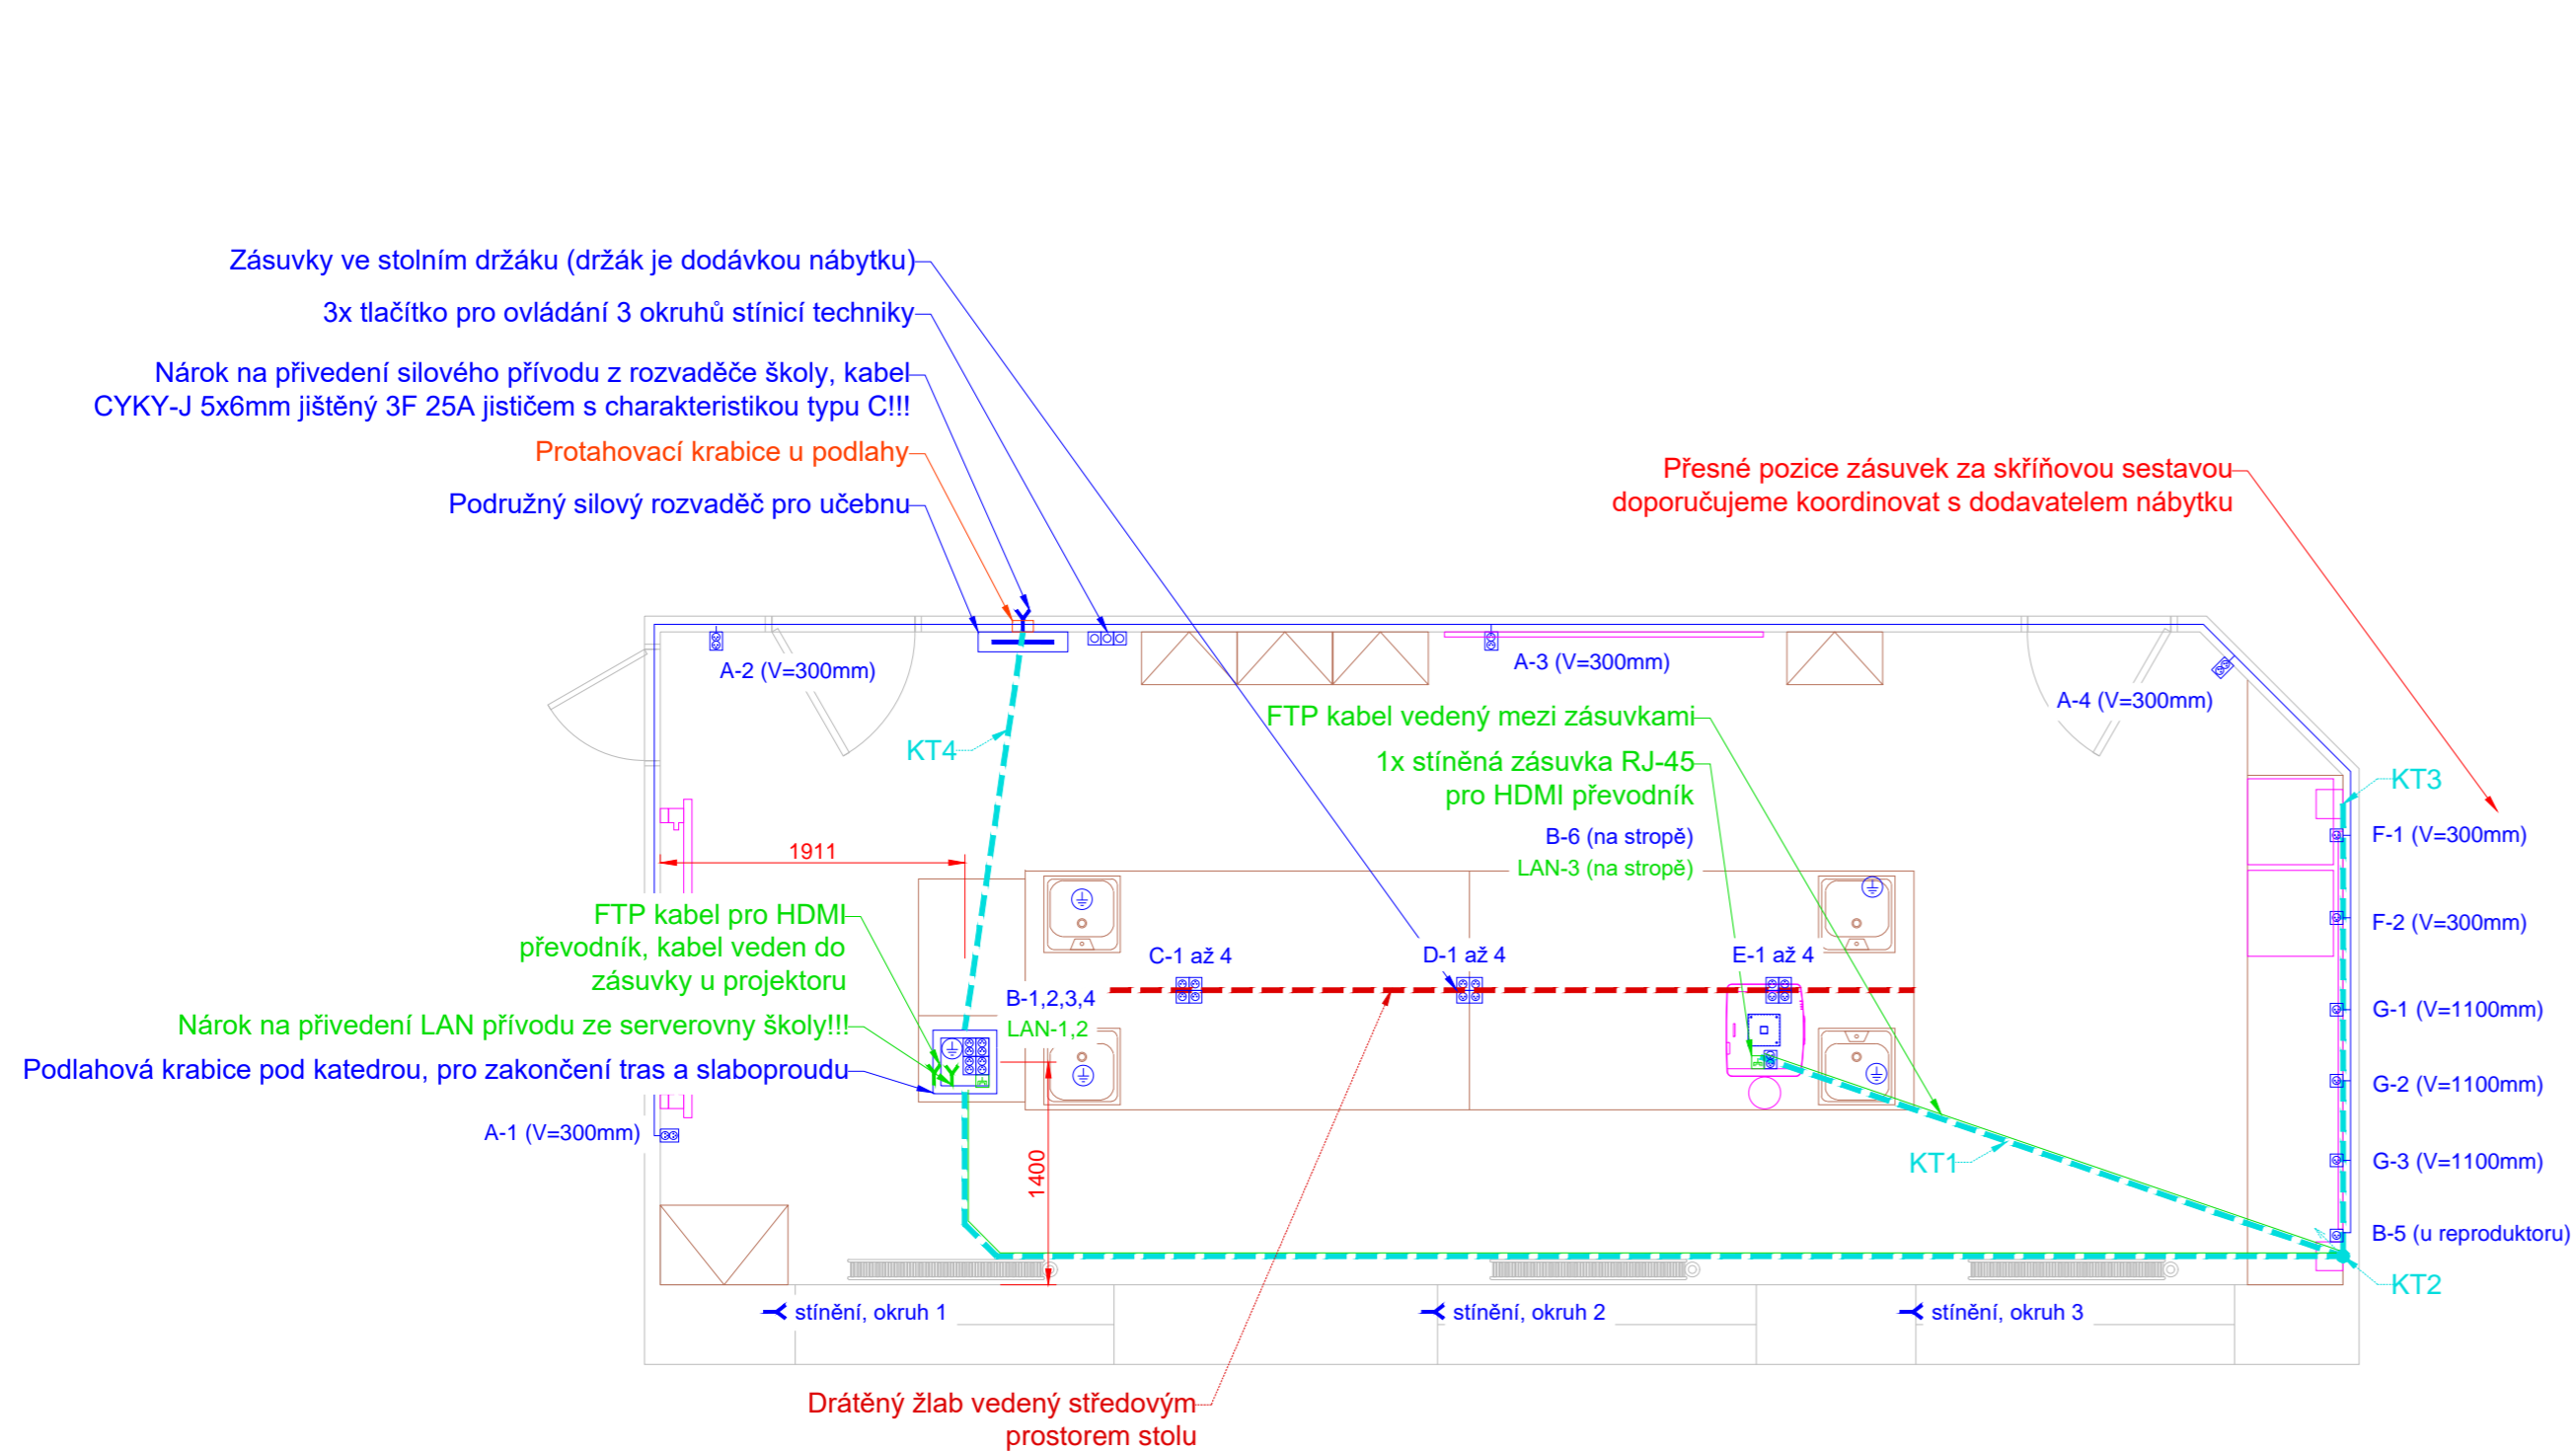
Zásuvky ve stolním držáku (držák je dodávkou nábytku)

3x tlačítko pro ovládání 3 okruhů stínicí techniky

Nárok na přivedení silového přívodu z rozvaděče školy, kabel CYKY-J 5x6mm jištěný 3F 25A jističem s charakteristikou typu C!!!

Protahovací krabice u podlahy

Podružný silový rozvaděč pro učebnu

Přesné pozice zásuvek za skříňovou sestavou doporučujeme koordinovat s dodavatelem nábytku

A-2 (V=300mm)

A-3 (V=300mm)

A-4 (V=300mm)

KT4

FTP kabel vedený mezi zásuvkami

1x stíněná zásuvka RJ-45 pro HDMI převodník

KT3

B-6 (na stropě)

LAN-3 (na stropě)

F-1 (V=300mm)

1911

F-2 (V=300mm)

FTP kabel pro HDMI převodník, kabel veden do zásuvky u projektoru

C-1 až 4

D-1 až 4

E-1 až 4

B-1,2,3,4

G-1 (V=1100mm)

LAN-1,2

Nárok na přivedení LAN přívodu ze serverovny školy!!!

Podlahová krabice pod katedrou, pro zakončení tras a slaboproudu

G-2 (V=1100mm)

A-1 (V=300mm)

KT1

G-3 (V=1100mm)

1400

B-5 (u reproduktoru)

KT2

stínění, okruh 1

stínění, okruh 2

stínění, okruh 3

Drátěný žlab vedený středovým prostorem stolu